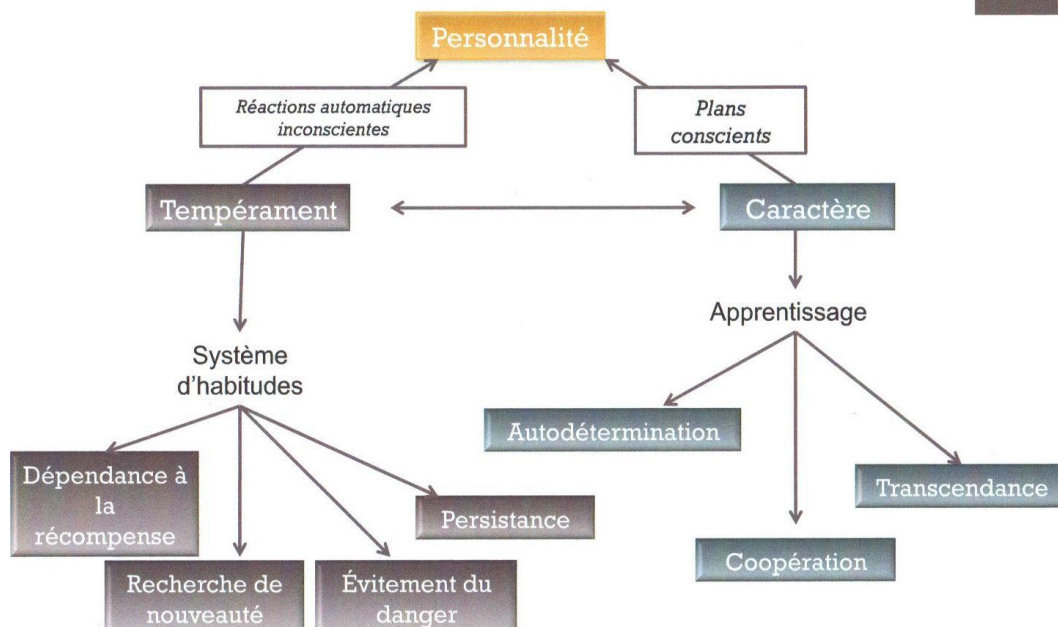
Personnalité

Réactions automatiques inconscientes

Plans conscients

Tempérament

Caractère

Système d'habitudes

Apprentissage

Dépendance à la récompense

Recherche de nouveauté

Évitement du danger

Persistance

Autodétermination

Coopération

Transcendance